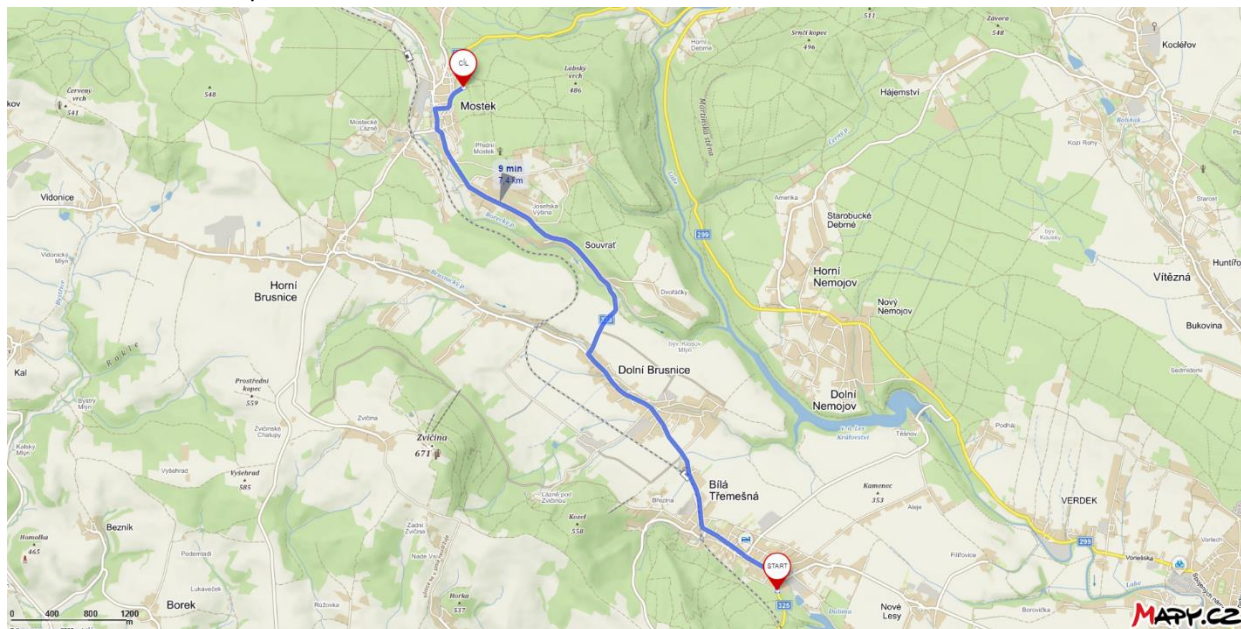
CÍL
Mostek
Labský vrch 486
Horní Debrné
Smrčí kopec 496
531
Závora 548
Kocléřov
Hájemství
Červený vrch 541
540
Mostecké Lázně
Přepoř Mostek
9 min
7,4 km
Josefské Výšina
Vidonice
Souvrať
Starobucké Debrné
Horní Nemojov
Vítězná
Huntířov
Horní Brusnice
Nový Nemojov
Bukovina
Dolní Brusnice
Dolní Nemojov
Kal
Rokyte
Prostřední kopec 559
Zvičina 671
Bílá Třemešná
Kamenec 353
Výšehrad 585
VERDEK
Beznik
Homolka 465
Kozel 558
Borek
Horka 537
START
Nové Lesy
299
225
0 400 800 1200 m
MAPY.CZ